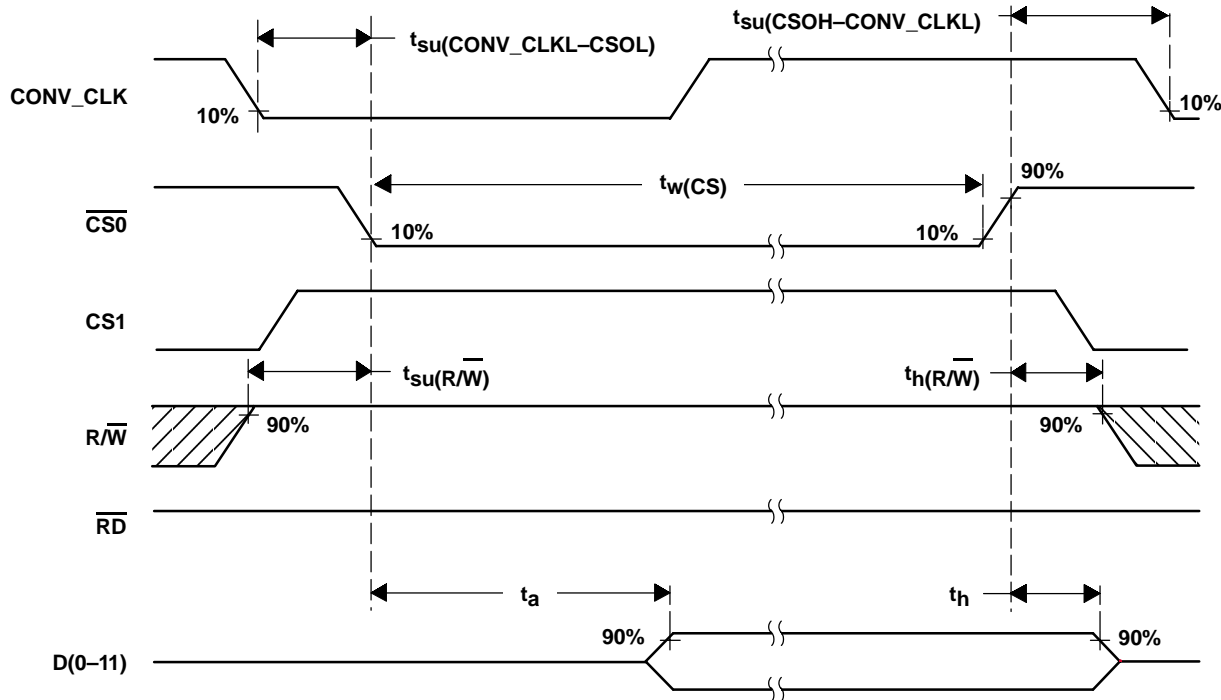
$t_{su(CONV\_CLKL–CSOL)}$

$t_{su(CSOH–CONV\_CLKL)}$

CONV_CLK

10%

10%

$t_{w(CS)}$

90%

$\overline{CS0}$

10%

10%

CS1

$t_{su(R/\overline{W})}$

$t_{h(R/\overline{W})}$

$R/\overline{W}$

90%

90%

$\overline{RD}$

$t_a$

$t_h$

90%

90%

D(0–11)